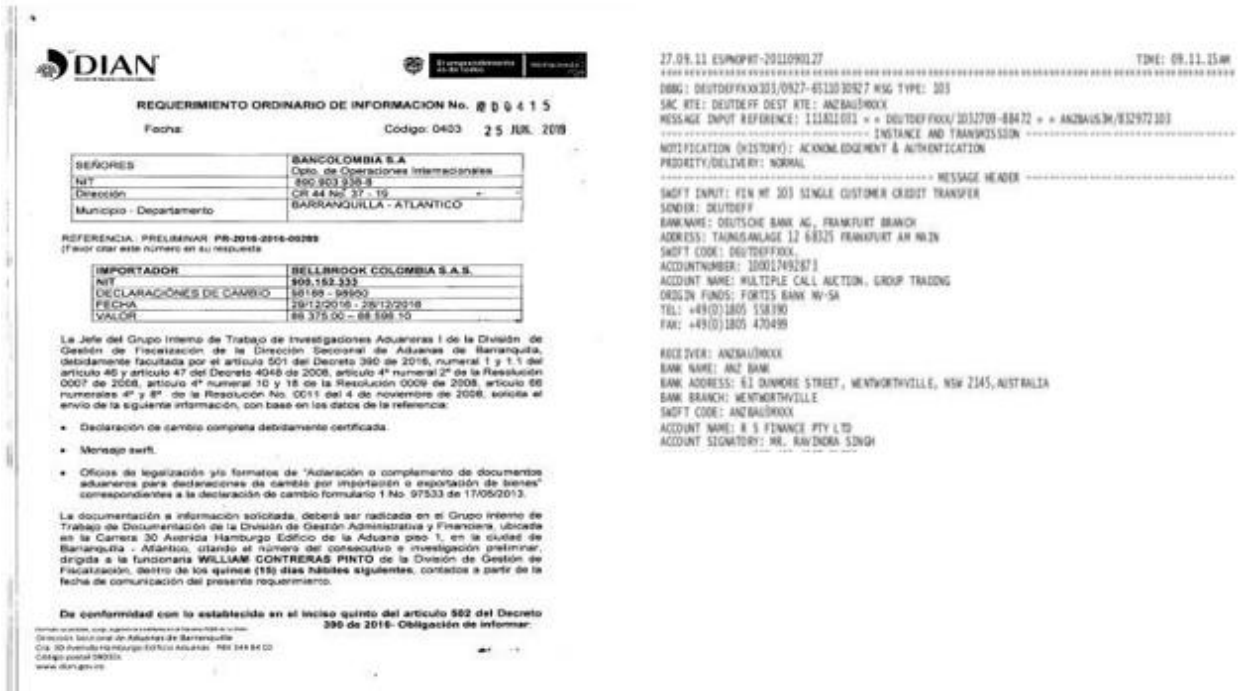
DIAN

REQUERIMIENTO ORDINARIO DE INFORMACION No. 000415

Fecha: Código: 0403 25 JUN. 2019

| SEÑORES | BANCOLOMBIA S.A Opto. de Operaciones Internacionales |
|---|---|
| NIT | 890 903 938-8 |
| Dirección | CR 44 No. 37 - 19 |
| Municipio - Departamento | BARRANQUILLA - ATLANTICO |

REFERENCIA: PRELIMINAR PR-2016-2016-00289
(Favor citar este número en su respuesta)

| IMPORTADOR | BELLBROOK COLOMBIA S.A.S. |
|---|---|
| NIT | 900.152.333 |
| DECLARACIONES DE CAMBIO | 98188 - 99950 |
| FECHA | 29/12/2016 - 28/12/2018 |
| VALOR | 88.375.00 - 88.598.10 |

La Jefe del Grupo Interno de Trabajo de Investigaciones Aduaneras I de la División de Gestión de Fiscalización de la Dirección Seccional de Aduanas de Barranquilla, debidamente facultada por el artículo 501 del Decreto 390 de 2016, numeral 1 y 1.1 del artículo 46 y artículo 47 del Decreto 4048 de 2008, artículo 4° numeral 2° de la Resolución 0007 de 2008, artículo 4° numeral 10 y 18 de la Resolución 0009 de 2008, artículo 66 numerales 4° y 8° de la Resolución No. 0011 del 4 de noviembre de 2008, solicita el envío de la siguiente información, con base en los datos de la referencia:

• Declaración de cambio completa debidamente certificada.

• Mensaje swift.

• Oficios de legalización y/o formatos de "Aclaración o complemento de documentos aduaneros para declaraciones de cambio por importación o exportación de bienes" correspondientes a la declaración de cambio formulario 1 No. 97533 de 17/05/2013.

La documentación e información solicitada, deberá ser radicada en el Grupo Interno de Trabajo de Documentación de la División de Gestión Administrativa y Financiera, ubicada en la Carrera 30 Avenida Hamburgo Edificio de la Aduana piso 1, en la ciudad de Barranquilla - Atlántico, citando el número del consecutivo e investigación preliminar, dirigida a la funcionaria WILLIAM CONTRERAS PINTO de la División de Gestión de Fiscalización, dentro de los quince (15) días hábiles siguientes, contados a partir de la fecha de comunicación del presente requerimiento.

De conformidad con lo establecido en el inciso quinto del artículo 502 del Decreto 390 de 2016- Obligación de informar:

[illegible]
Dirección Seccional de Aduanas de Barranquilla
Cra. 30 Avenida Hamburgo Edificio Aduanas PBX 344 84 00
Código postal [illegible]
www.dian.gov.co

27.09.11 ESPNOPRT-2011090127 TIME: 09.11.15AM
DBBG: DEUTDEFFXXX103/0927-6511030927 MSG TYPE: 103
SRC RTE: DEUTDEFF DEST RTE: ANZBAU3MXXX
MESSAGE INPUT REFERENCE: 111811031 * * DEUTDEFFXXX/103270-88472 * * ANZBAU3M/832972103
INSTANCE AND TRANSMISSION
NOTIFICATION (HISTORY): ACKNOWLEDGEMENT & AUTHENTICATION
PRIORITY/DELIVERY: NORMAL
MESSAGE HEADER
SWIFT INPUT: FIN MT 103 SINGLE CUSTOMER CREDIT TRANSFER
SENDER: DEUTDEFF
BANKNAME: DEUTSCHE BANK AG, FRANKFURT BRANCH
ADDRESS: TAUNUSANLAGE 12 60325 FRANKFURT AM MAIN
SWIFT CODE: DEUTDEFFXXX
ACCOUNTNUMBER: 100017492873
ACCOUNT NAME: MULTIPLE CALL AUCTION, GROUP TRADING
ORIGIN FUNDS: FORTIS BANK NV-SA
TEL: +49(0)1805 558390
FAX: +49(0)1805 470499

RECEIVER: ANZBAU3MXXX
BANK NAME: ANZ BANK
BANK ADDRESS: 61 DUNMORE STREET, WENTWORTHVILLE, NSW 2145,AUSTRALIA
BANK BRANCH: WENTWORTHVILLE
SWIFT CODE: ANZBAU3MXXX
ACCOUNT NAME: R S FINANCE PTY LTD
ACCOUNT SIGNATORY: MR. RAVINDRA SINGH